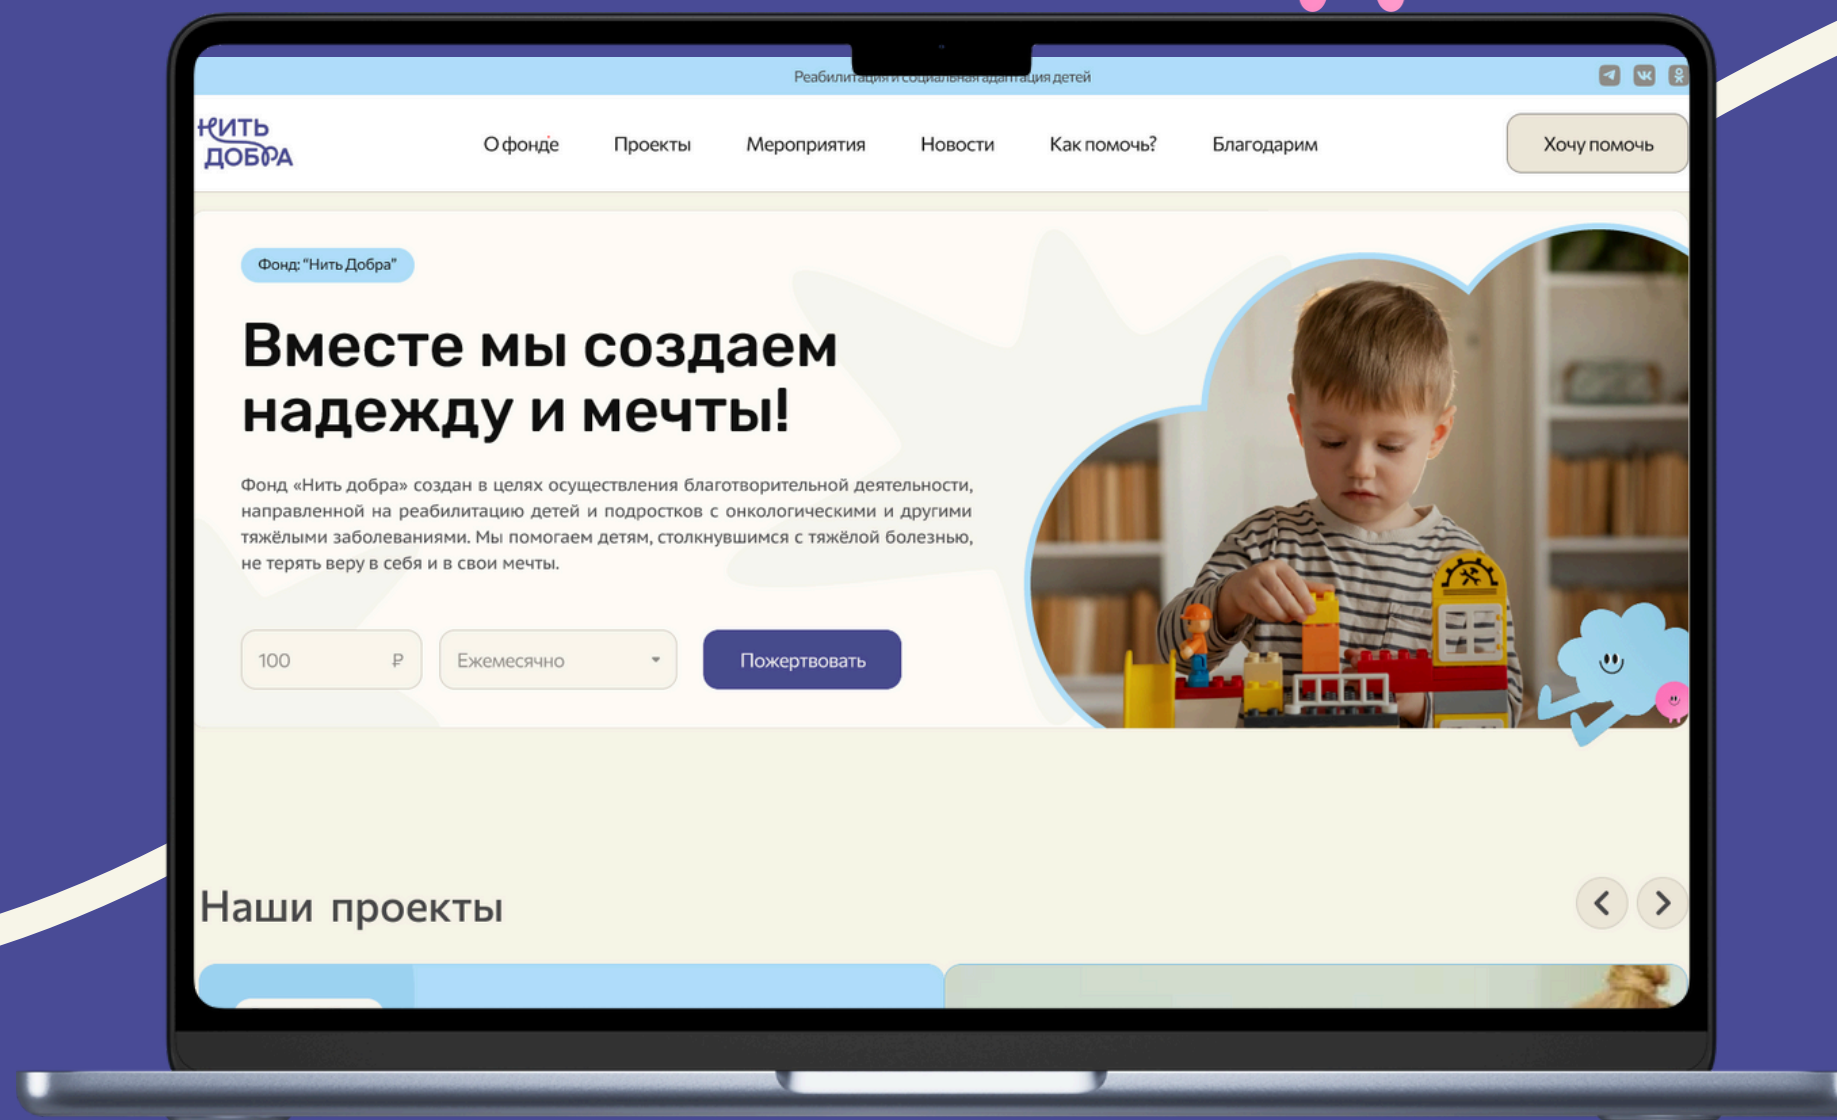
Реабилитация и социальная адаптация детей

НИТЬ ДОБРА

О фонде
Проекты
Мероприятия
Новости
Как помочь?
Благодарим
Хочу помочь

Фонд: "Нить Добра"

Вместе мы создаем надежду и мечты!

Фонд «Нить добра» создан в целях осуществления благотворительной деятельности, направленной на реабилитацию детей и подростков с онкологическими и другими тяжёлыми заболеваниями. Мы помогаем детям, столкнувшимся с тяжёлой болезнью, не терять веру в себя и в свои мечты.

100 ₽
Ежемесячно
Пожертвовать

Наши проекты